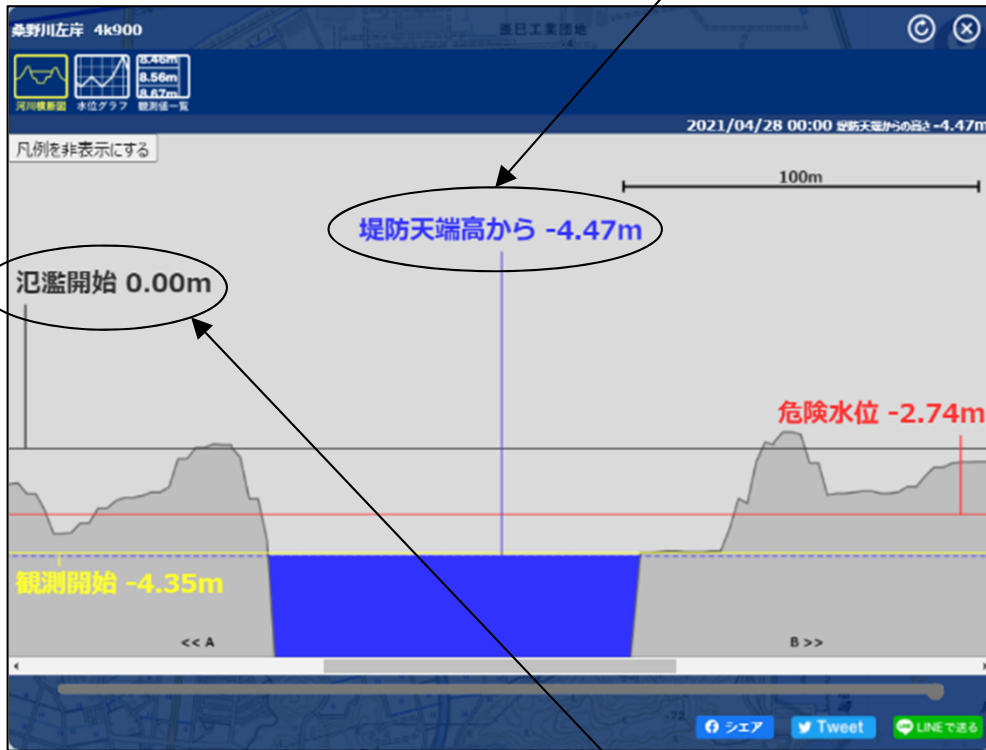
桑野川左岸 4k900

辰巳工業団地

河川横断図 水位グラフ 観測値一覧

8.46m
8.56m
8.67m

2021/04/28 00:00 堤防天端からの高さ -4.47m

凡例を非表示にする

100m

堤防天端高から -4.47m

氾濫開始 0.00m

危険水位 -2.74m

観測開始 -4.35m

<< A

B >>

シェア Tweet LINEで送る